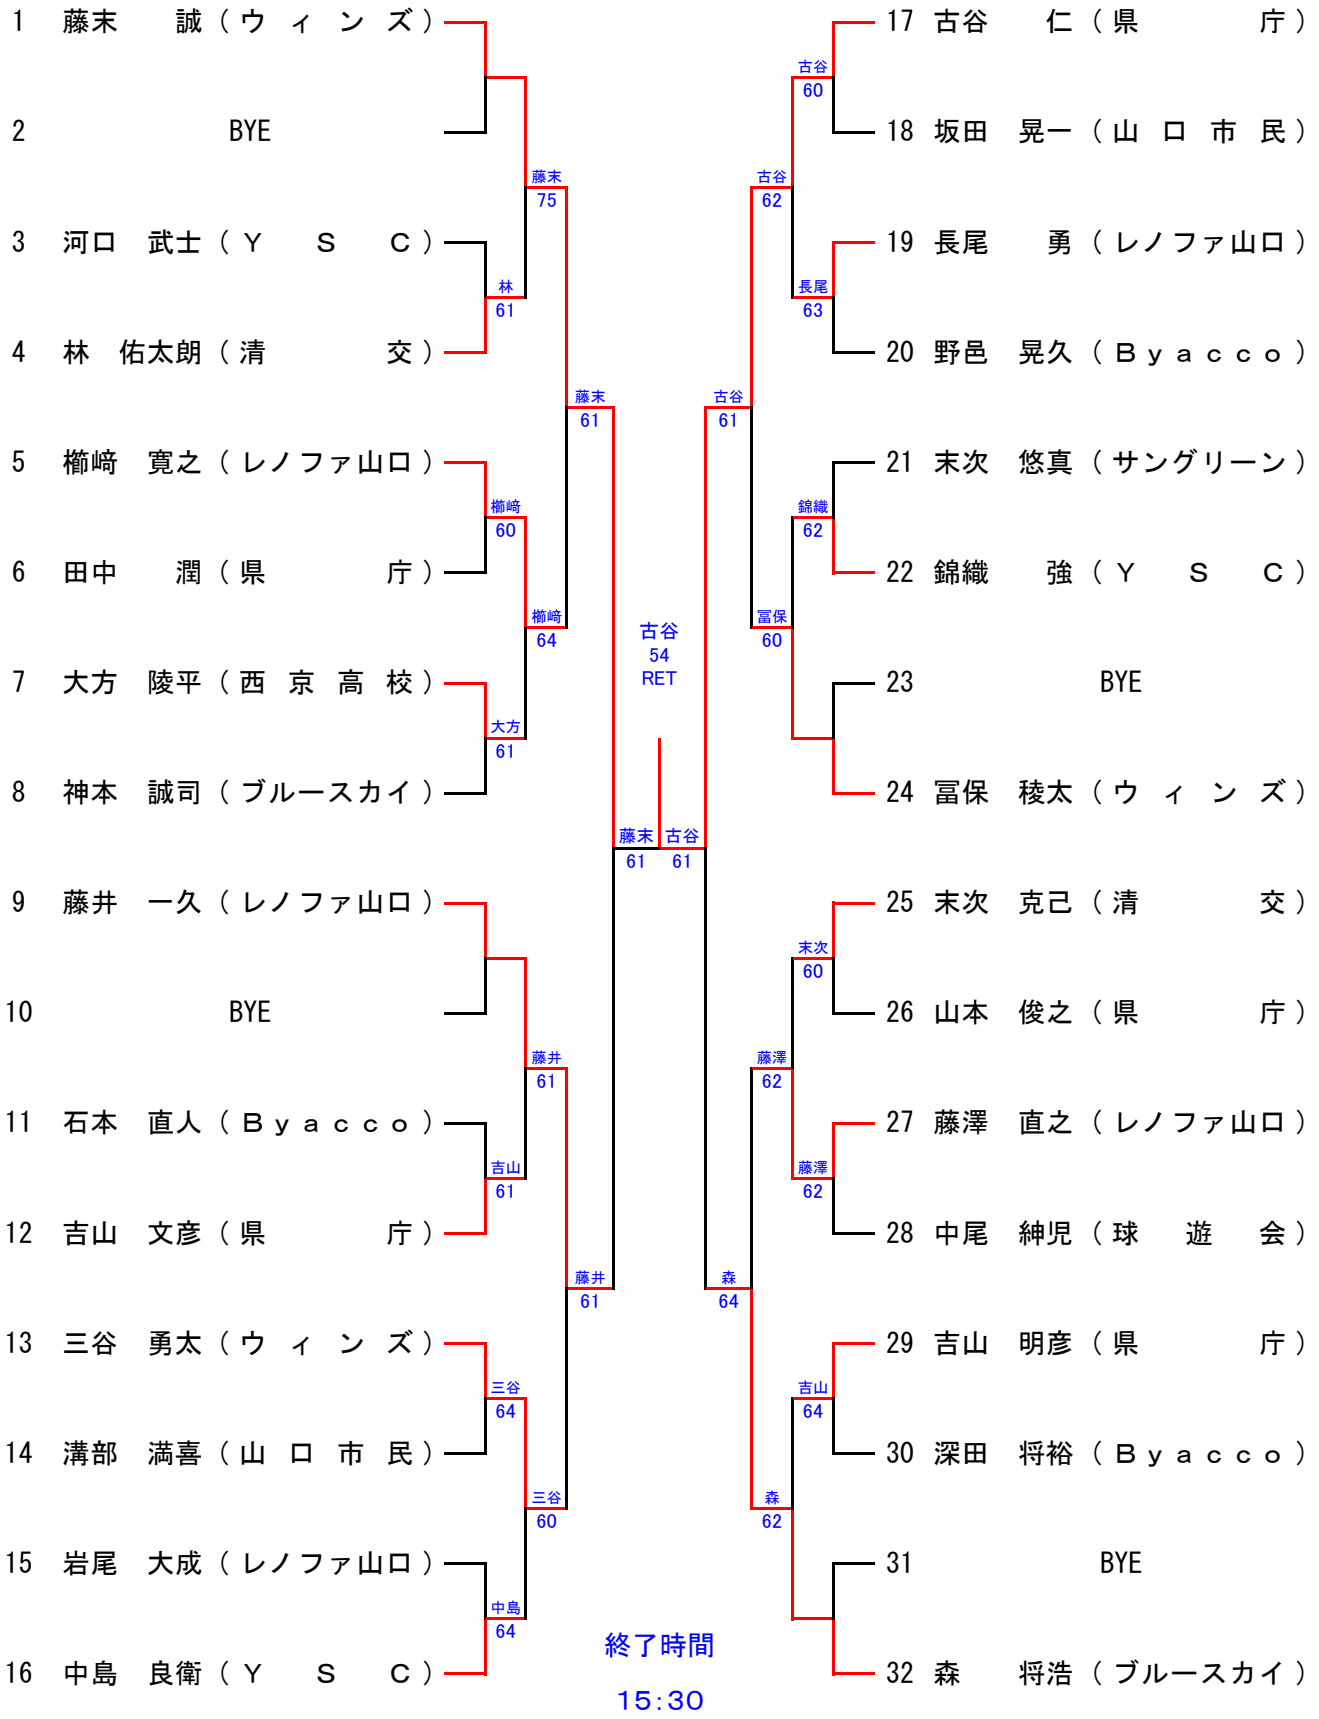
1 藤末 誠（ウィンズ）
2 BYE
3 河口 武士（ＹＳＣ）
4 林 佑太朗（清交）
5 櫛崎 寛之（レノファ山口）
6 田中 潤（県庁）
7 大方 陵平（西京高校）
8 神本 誠司（ブルースカイ）
9 藤井 一久（レノファ山口）
10 BYE
11 石本 直人（Ｂｙａｃｃｏ）
12 吉山 文彦（県庁）
13 三谷 勇太（ウィンズ）
14 溝部 満喜（山口市民）
15 岩尾 大成（レノファ山口）
16 中島 良衛（ＹＳＣ）

藤末 75
林 61
藤末 61
櫛崎 60
櫛崎 64
大方 61
藤末 61
藤井 61
吉山 61
藤井 61
三谷 64
三谷 60
中島 64

古谷 54 RET

藤末 61 古谷 61

17 古谷 仁（県庁）
18 坂田 晃一（山口市民）
19 長尾 勇（レノファ山口）
20 野邑 晃久（Ｂｙａｃｃｏ）
21 末次 悠真（サングリーン）
22 錦織 強（ＹＳＣ）
23 BYE
24 冨保 稜太（ウィンズ）
25 末次 克己（清交）
26 山本 俊之（県庁）
27 藤澤 直之（レノファ山口）
28 中尾 紳児（球遊会）
29 吉山 明彦（県庁）
30 深田 将裕（Ｂｙａｃｃｏ）
31 BYE
32 森 将浩（ブルースカイ）

古谷 60
古谷 62
長尾 63
古谷 61
錦織 62
冨保 60
末次 60
藤澤 62
藤澤 62
森 64
吉山 64
森 62

終了時間
15:30